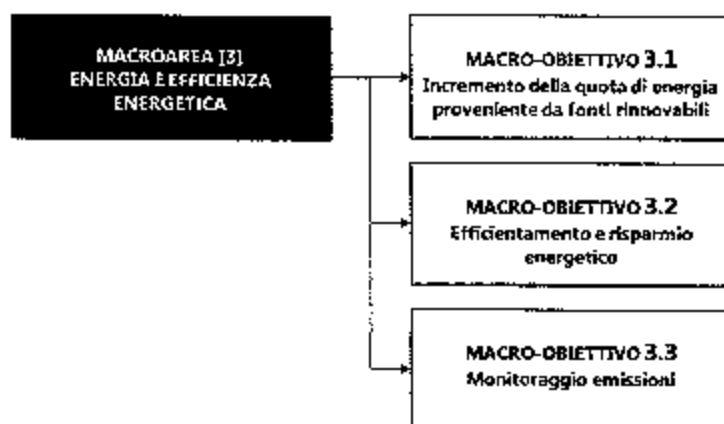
MACROAREA [3]
ENERGIA E EFFICIENZA ENERGETICA

MACRO-OBIETTIVO 3.1
Incremento della quota di energia proveniente da fonti rinnovabili

MACRO-OBIETTIVO 3.2
Efficientamento e risparmio energetico

MACRO-OBIETTIVO 3.3
Monitoraggio emissioni